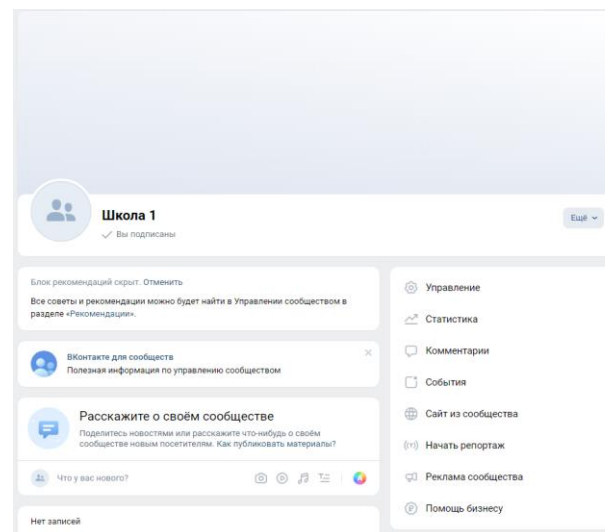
Школа 1
Вы подписаны

Ещё

Блок рекомендаций скрыт. Отменить
Все советы и рекомендации можно будет найти в Управлении сообществом в разделе «Рекомендации».

ВКонтакте для сообществ
Полезная информация по управлению сообществом

Расскажите о своём сообществе
Поделитесь новостями или расскажите что-нибудь о своём сообществе новым посетителям. Как публиковать материалы?

Что у вас нового?

Нет записей

Управление
Статистика
Комментарии
События
Сайт из сообщества
Начать репортаж
Реклама сообщества
Помощь бизнесу